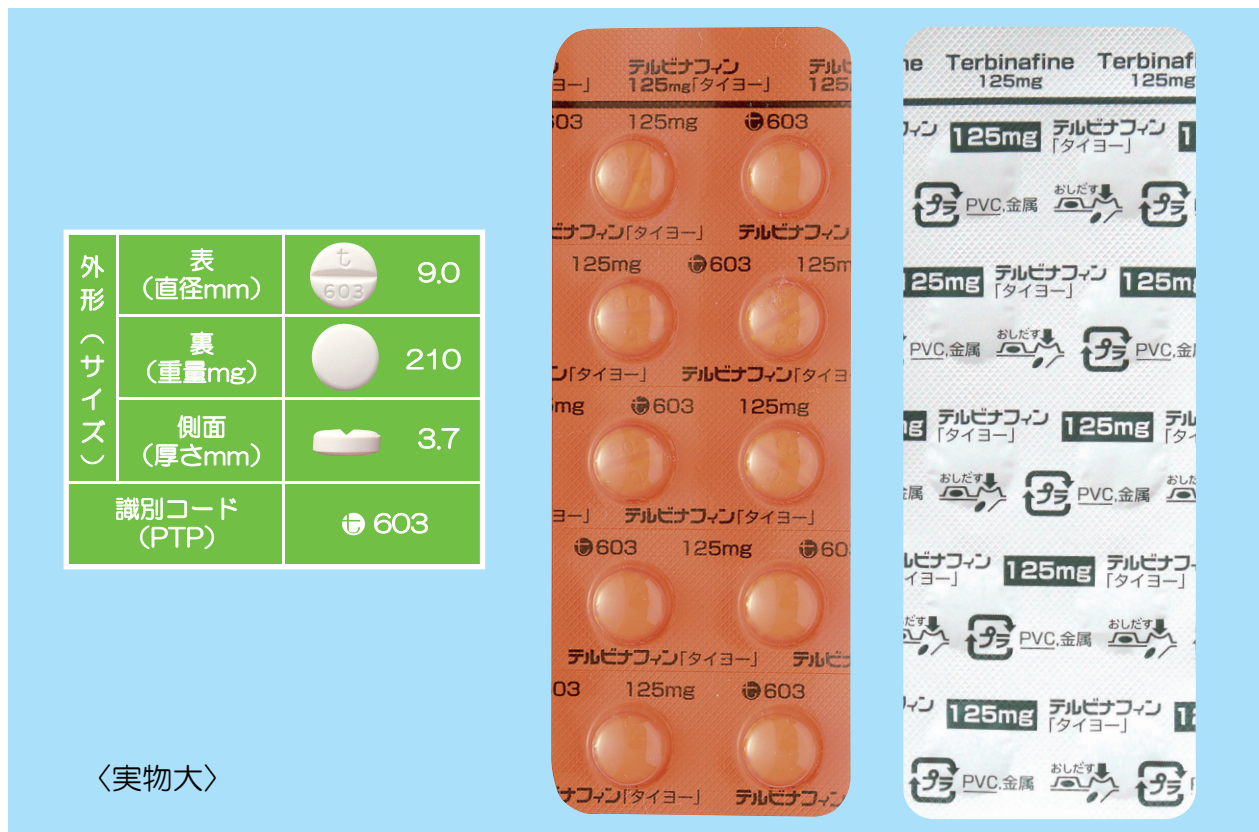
| 外形（サイズ） | 表（直径mm） | t 603 | 9.0 |
|---|---|---|---|
| | 裏（重量mg） | | 210 |
| | 側面（厚さmm） | | 3.7 |
| 識別コード（PTP） | | ⓣ603 | |

〈実物大〉

テルビナフィン 125mg「タイヨー」
603 125mg ⓣ603
テルビナフィン「タイヨー」 テルビナフィン
125mg ⓣ603 125mg
「タイヨー」 テルビナフィン「タイヨー」
mg ⓣ603 125mg
ヨー」 テルビナフィン「タイヨー」
ⓣ603 125mg ⓣ60
テルビナフィン「タイヨー」 テルビナ
03 125mg ⓣ603
ナフィン「タイヨー」 テルビナフィン

Terbinafine 125mg Terbinafine 125mg
125mg テルビナフィン「タイヨー」
プラ PVC,金属 おしだす
25mg テルビナフィン「タイヨー」 125mg
PVC,金属 おしだす プラ PVC,金属
テルビナフィン「タイヨー」 125mg テル「タイ
金属 おしだす プラ PVC,金属 おしだす
テルビナフィン「タイヨー」 125mg テルビナフィン「タイヨー」
おしだす プラ PVC,金属 おしだす
125mg テルビナフィン「タイヨー」
プラ PVC,金属 おしだす プラ